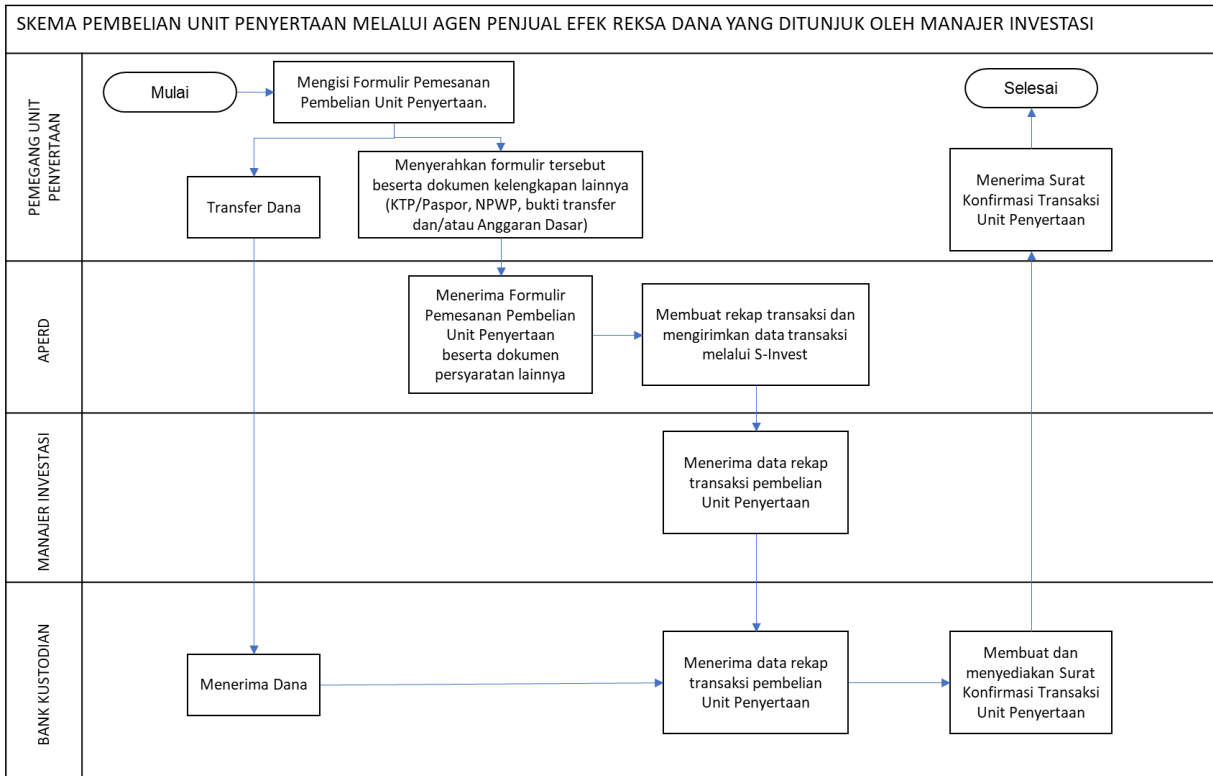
SKEMA PEMBELIAN UNIT PENYERTAAN MELALUI AGEN PENJUAL EFEK REKSA DANA YANG DITUNJUK OLEH MANAJER INVESTASI

PEMEGANG UNIT PENYERTAAN

Mulai

Mengisi Formulir Pemesanan Pembelian Unit Penyertaan.

Selesai

Transfer Dana

Menyerahkan formulir tersebut beserta dokumen kelengkapan lainnya (KTP/Paspor, NPWP, bukti transfer dan/atau Anggaran Dasar)

Menerima Surat Konfirmasi Transaksi Unit Penyertaan

APERD

Menerima Formulir Pemesanan Pembelian Unit Penyertaan beserta dokumen persyaratan lainnya

Membuat rekap transaksi dan mengirimkan data transaksi melalui S-Invest

MANAJER INVESTASI

Menerima data rekap transaksi pembelian Unit Penyertaan

BANK KUSTODIAN

Menerima Dana

Menerima data rekap transaksi pembelian Unit Penyertaan

Membuat dan menyediakan Surat Konfirmasi Transaksi Unit Penyertaan